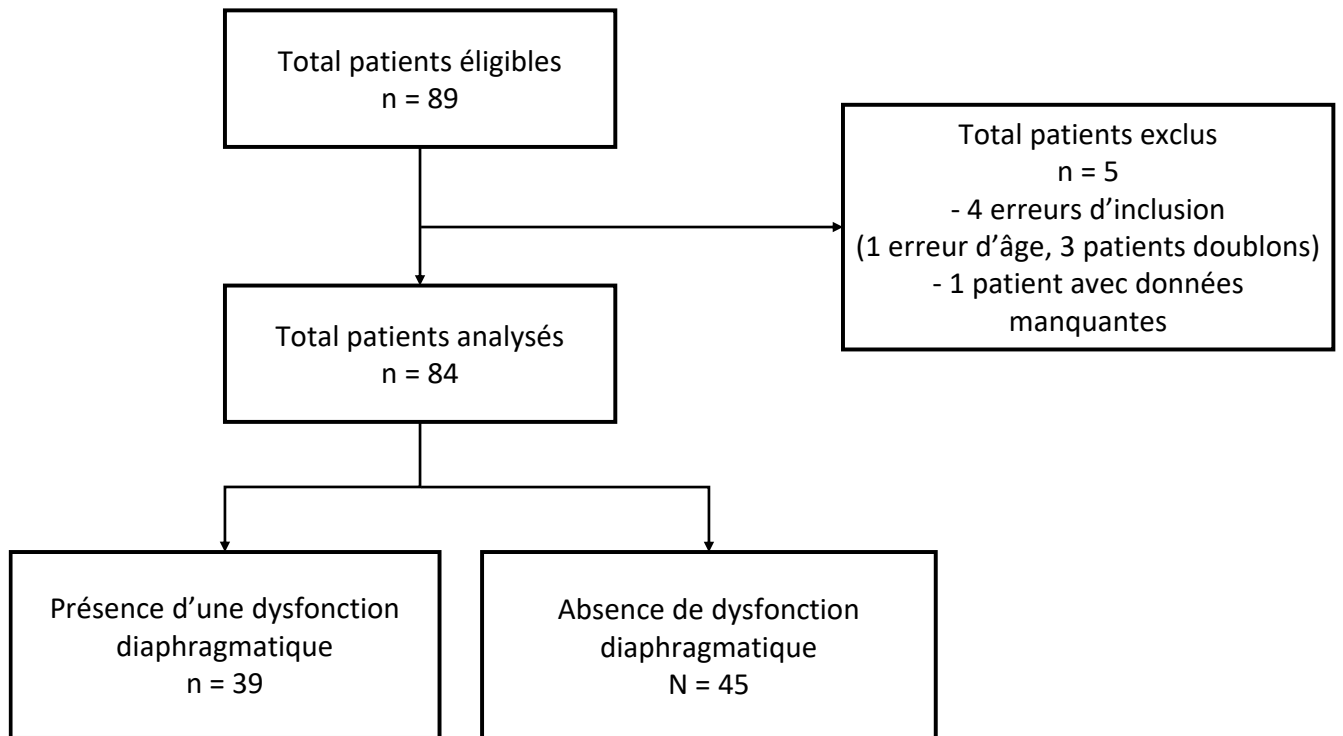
Total patients éligibles
n = 89

Total patients exclus
n = 5
- 4 erreurs d'inclusion
(1 erreur d'âge, 3 patients doublons)
- 1 patient avec données manquantes

Total patients analysés
n = 84

Présence d'une dysfonction diaphragmatique
n = 39

Absence de dysfonction diaphragmatique
N = 45